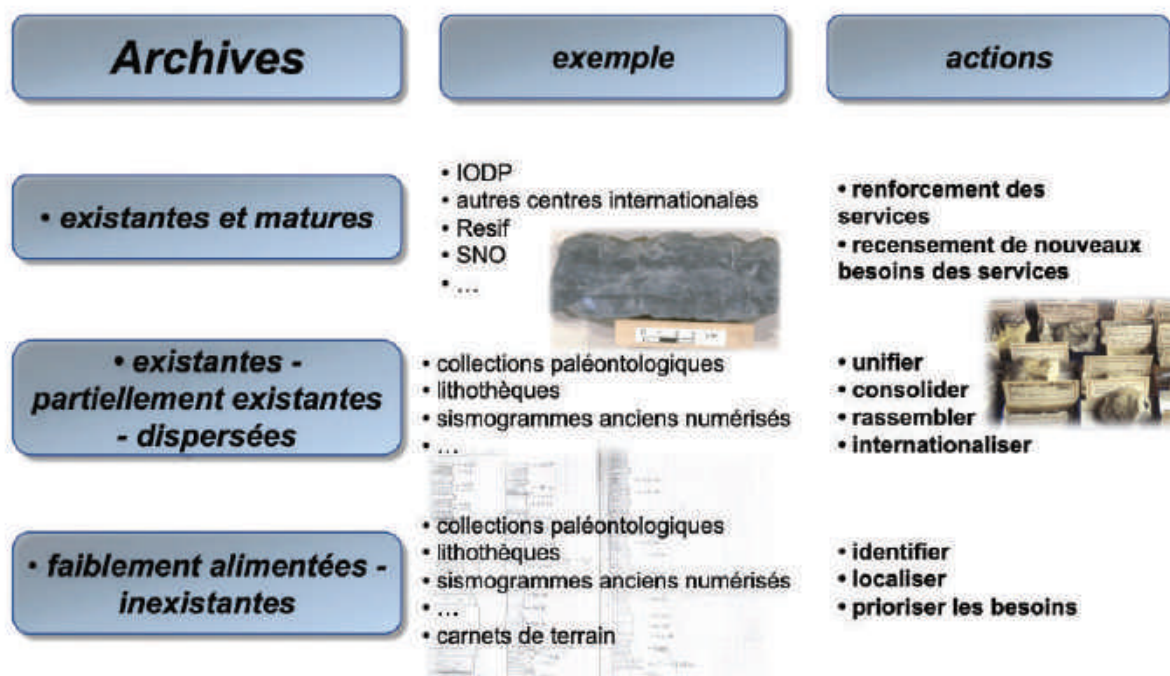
| Archives | exemple | actions |
|---|---|---|
| • existantes et matures | • IODP<br>• autres centres internationales<br>• Resif<br>• SNO<br>• ... | • renforcement des services<br>• recensement de nouveaux besoins des services |
| • existantes - partiellement existantes - dispersées | • collections paléontologiques<br>• lithothèques<br>• sismogrammes anciens numérisés<br>• ... | • unifier<br>• consolider<br>• rassembler<br>• internationaliser |
| • faiblement alimentées - inexistantes | • collections paléontologiques<br>• lithothèques<br>• sismogrammes anciens numérisés<br>• ...<br>• carnets de terrain | • identifier<br>• localiser<br>• prioriser les besoins |